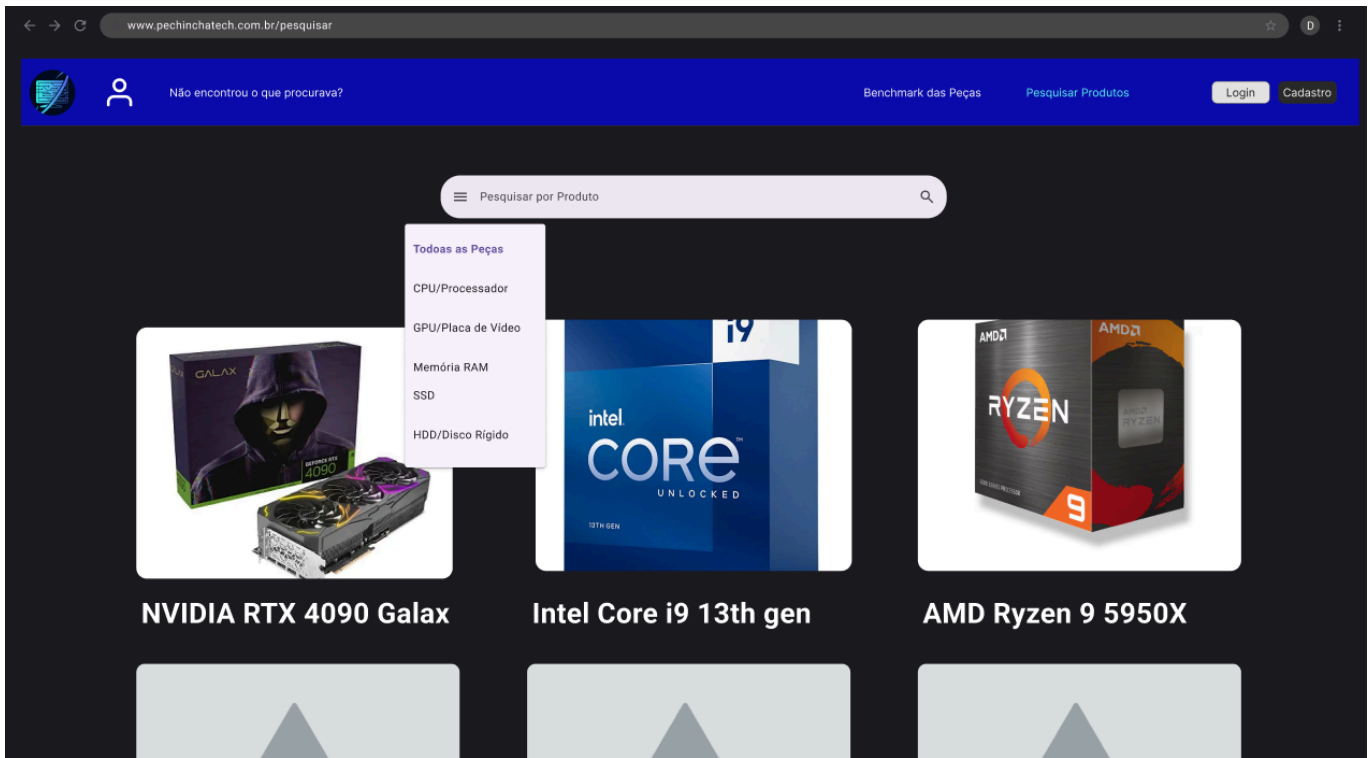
www.pechinchatech.com.br/pesquisar

D

Não encontrou o que procurava?

Benchmark das Peças

Pesquisar Produtos

Login

Cadastro

Pesquisar por Produto

Todoas as Peças

CPU/Processador

GPU/Placa de Vídeo

Memória RAM

SSD

HDD/Disco Rígido

GALAX

GEFORCE RTX 4090

i9

intel

CORe

UNLOCKED

13TH GEN

AMD

AMD

RYZEN

AMD RYZEN

9

NVIDIA RTX 4090 Galax

Intel Core i9 13th gen

AMD Ryzen 9 5950X